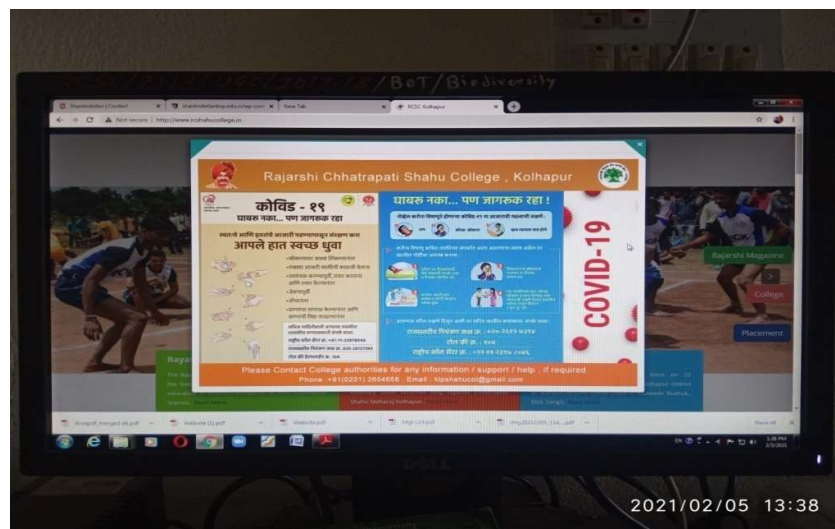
/BOT/Biodiversity

Shahu College | Contact
New Tab
RCSC Kolhapur

Not secure | http://www.rcshahucollege.in

Rajarshi Chhatrapati Shahu College , Kolhapur

कोविड - १९
घाबरु नका... पण जागरुक रहा

आपले हात स्वच्छ धुवा

घाबरु नका... पण जागरुक रहा !

COVID-19

Please Contact College authorities for any information / support / help , if required
Phone : +91(0231) 2654656 . Email : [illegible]@gmail.com

Rajarshi Magazine
College
Placement

Website (1).pdf
Website.pdf

2021/02/05 13:38